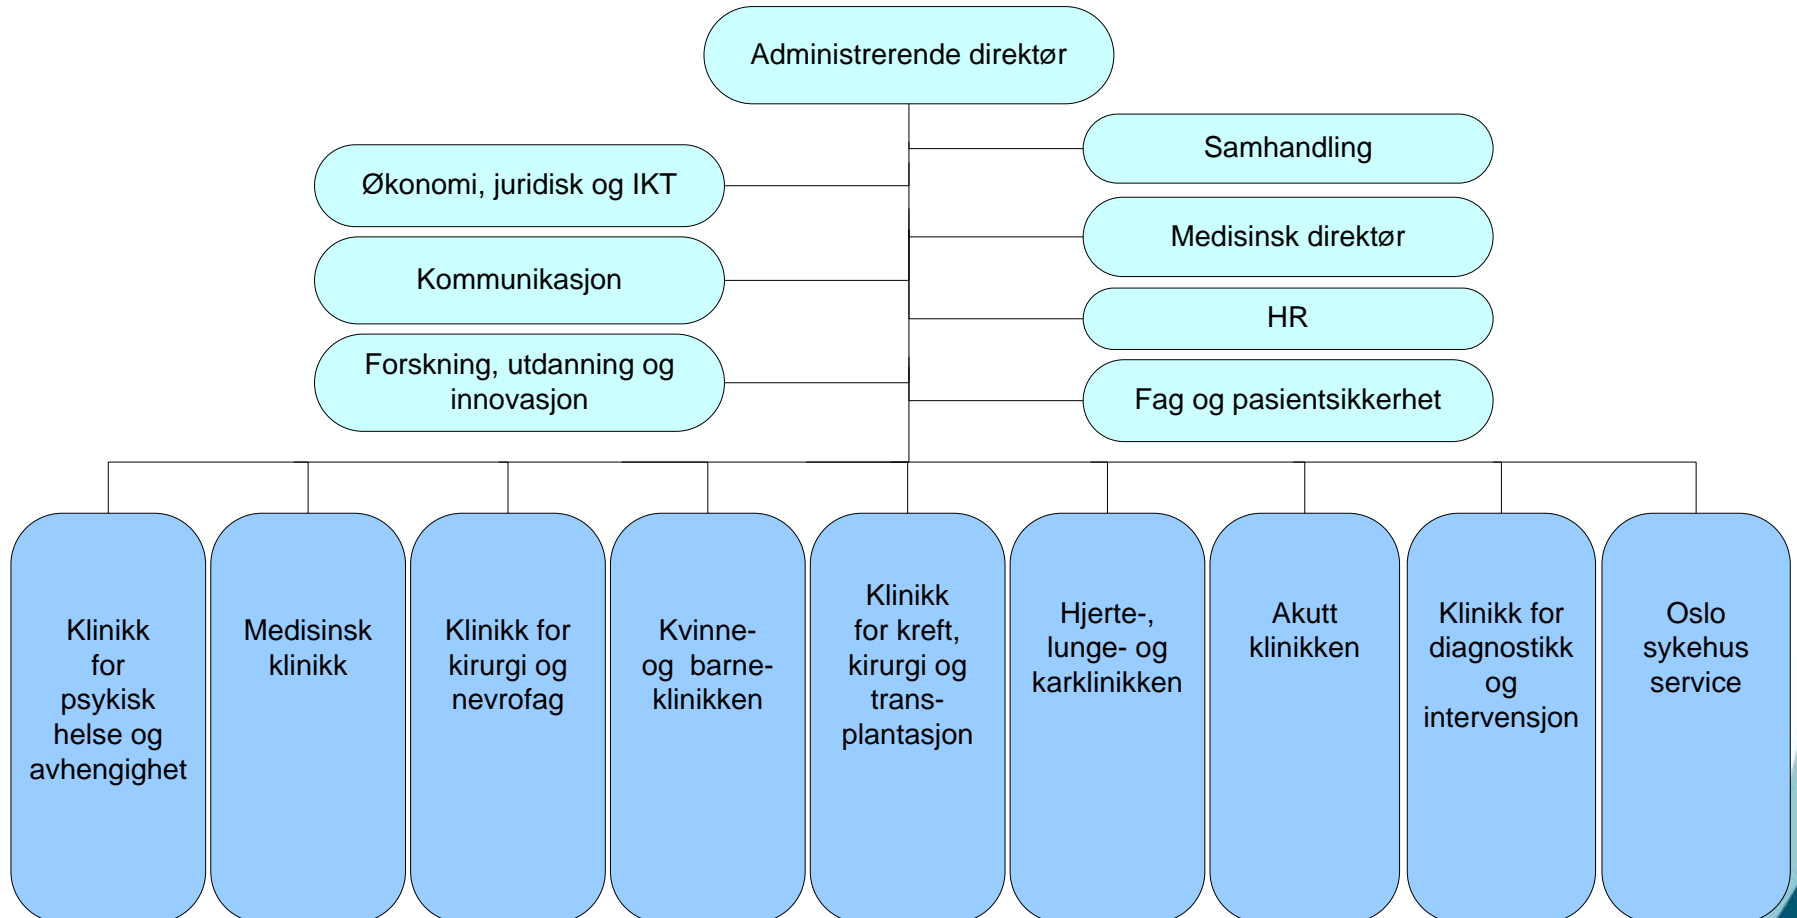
Administrerende direktør

Økonomi, juridisk og IKT

Kommunikasjon

Forskning, utdanning og innovasjon

Samhandling

Medisinsk direktør

HR

Fag og pasientsikkerhet

Klinikk for psykisk helse og avhengighet

Medisinsk klinikk

Klinikk for kirurgi og nevrofag

Kvinne- og barne-klinikken

Klinikk for kreft, kirurgi og trans-plantasjon

Hjerte-, lunge- og karklinikken

Akutt klinikken

Klinikk for diagnostikk og intervensjon

Oslo sykehus service